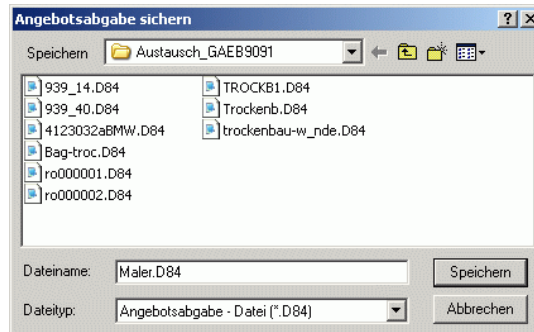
Angebotsabgabe sichern

?

X

Speichern

Austausch_GAEB9091

939_14.D84

939_40.D84

4123032aBMW.D84

Bag-troc.D84

ro000001.D84

ro000002.D84

TROCKB1.D84

Trockenb.D84

trockenbau-w_nde.D84

Dateiname:

Maler.D84

Speichern

Dateityp:

Angebotsabgabe - Datei (*.D84)

Abbrechen